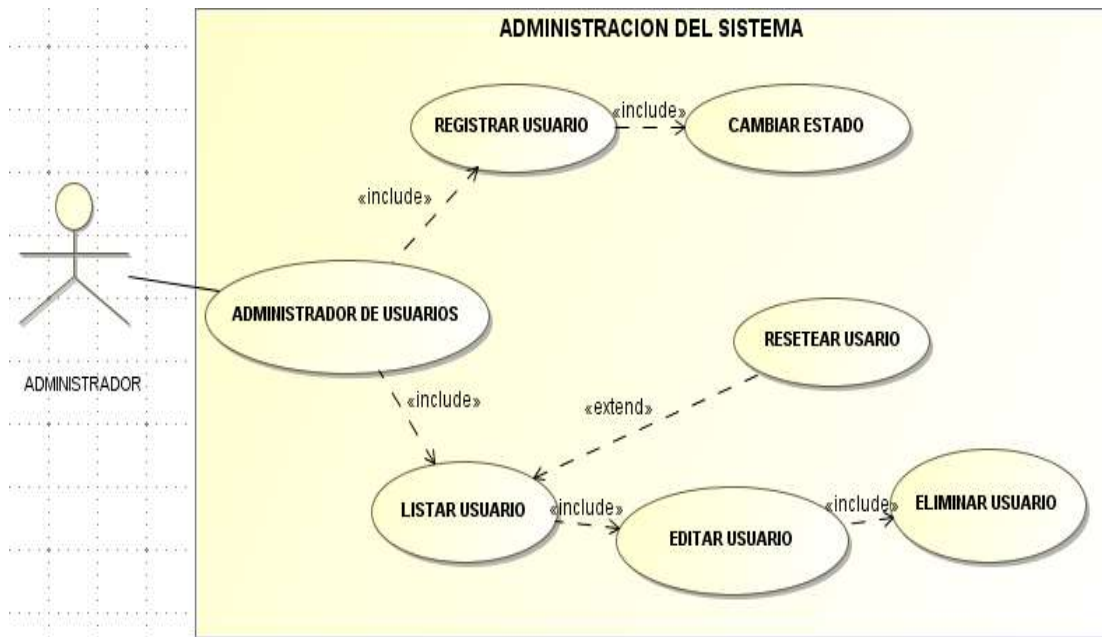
ADMINISTRACION DEL SISTEMA

REGISTRAR USUARIO

«include»

CAMBIAR ESTADO

«include»

ADMINISTRADOR

ADMINISTRADOR DE USUARIOS

RESETEAR USARIO

«include»

«extend»

LISTAR USUARIO

«include»

EDITAR USUARIO

«include»

ELIMINAR USUARIO